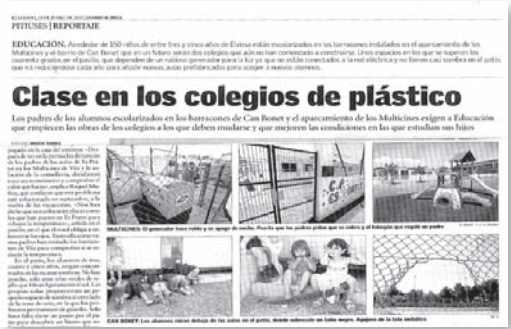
PITIUSES | REPORTAJE

EDUCACIÓN. Alrededor de 150 niños de entre tres y cinco años de Eivissa están escolarizados en los barracones instalados en el aparcamiento de los Multicines y el barrio de Can Bonet que en un futuro serán dos colegios que aún no han comenzado a construirse. Unos espacios en los que se superan los cuarenta grados en el patio, que dependen de un ruidoso generador para la luz ya que no están conectados a la red eléctrica y no tienen casi sombra en el patio, que ha reducido cada año para añadir nuevas aulas prefabricadas para acoger a nuevos alumnos.

Clase en los colegios de plástico

Los padres de los alumnos escolarizados en los barracones de Can Bonet y el aparcamiento de los Multicines exigen a Educación que empiecen las obras de los colegios a los que deben mudarse y que mejoren las condiciones en las que estudian sus hijos

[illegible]

MULTICINES. El generador hace ruido y se apaga de noche. Puerta que los padres piden que se cubra y el tobogán que regaló un padre

CAN BONET. Los alumnos comen debajo de los arcos en el patio, donde adecuado un toldo mayo. Aquí no de la tela metálica